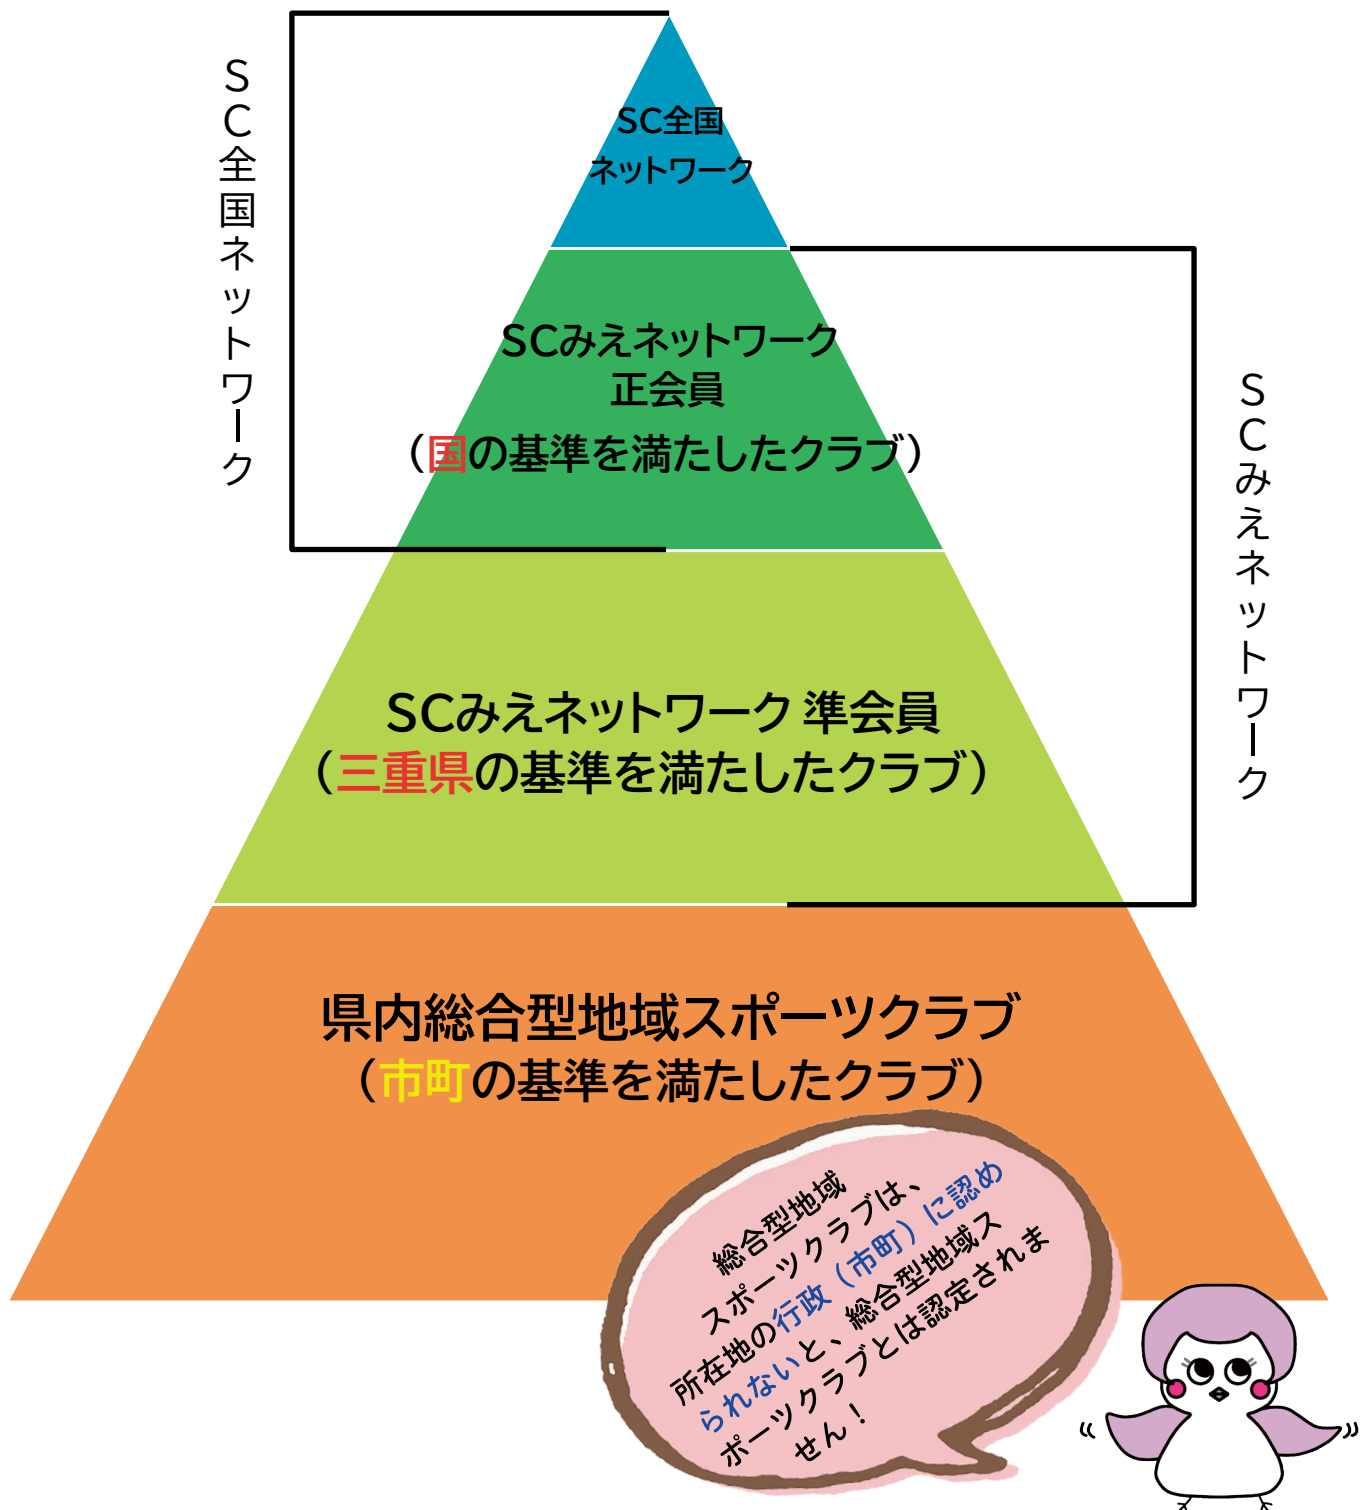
SC全国ネットワーク

SC全国
ネットワーク

SCみえネットワーク
正会員
（国の基準を満たしたクラブ）

SCみえネットワーク

SCみえネットワーク 準会員
（三重県の基準を満たしたクラブ）

県内総合型地域スポーツクラブ
（市町の基準を満たしたクラブ）

総合型地域スポーツクラブは、所在地の行政（市町）に認められないと、総合型地域スポーツクラブとは認定されません！